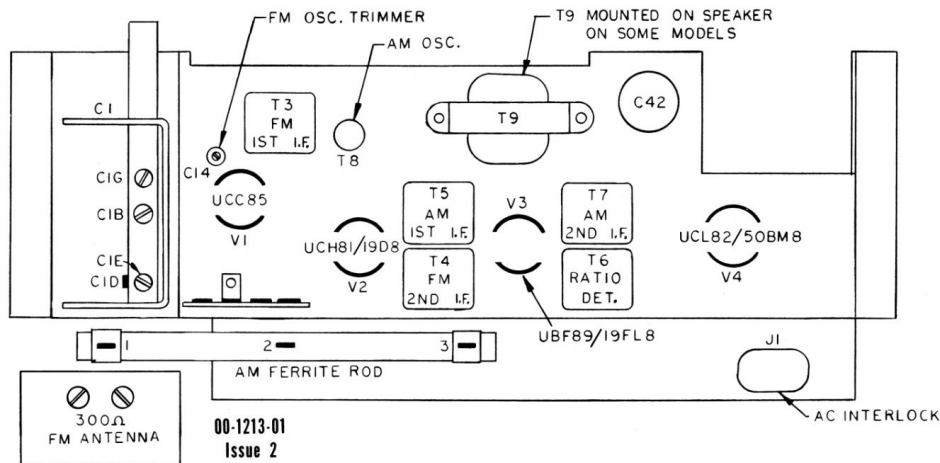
FM OSC. TRIMMER

AM OSC.

T9 MOUNTED ON SPEAKER ON SOME MODELS

C1

T3 FM IST I.F.

T9

C42

C1G

C14

T8

C1B

UCC85

V1

T5 AM IST I.F.

V3

T7 AM 2ND I.F.

UCH81/19D8

UCL82/50BM8

C1E

C1D

V2

T4 FM 2ND I.F.

T6 RATIO DET.

V4

UBF89/19FL8

1

2

3

J1

AM FERRITE ROD

300Ω FM ANTENNA

00-1213-01
Issue 2

AC INTERLOCK